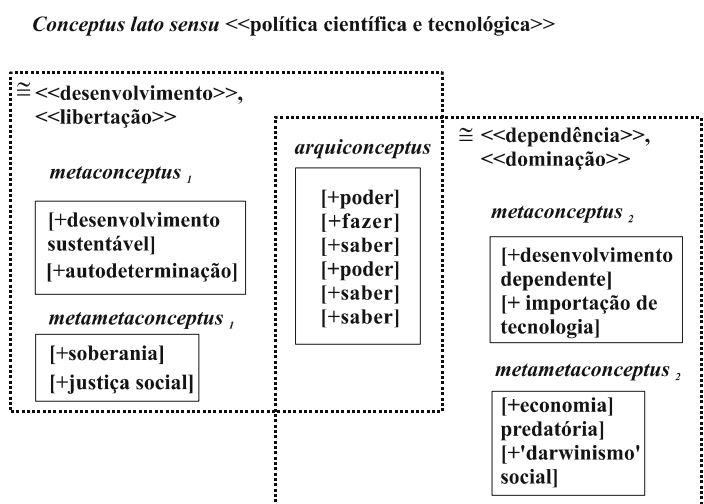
*Conceptus lato sensu* <<política científica e tecnológica>>

$\cong$ <<desenvolvimento>>, <<libertação>>

*metaconceptus* $_1$

[+desenvolvimento sustentável]
[+autodeterminação]

*metametaconceptus* $_1$

[+soberania]
[+justiça social]

*arquiconceptus*

[+poder]
[+fazer]
[+saber]
[+poder]
[+saber]
[+saber]

$\cong$ <<dependência>>, <<dominação>>

*metaconceptus* $_2$

[+desenvolvimento dependente]
[+ importação de tecnologia]

*metametaconceptus* $_2$

[+economia predatória]
[+'darwinismo' social]